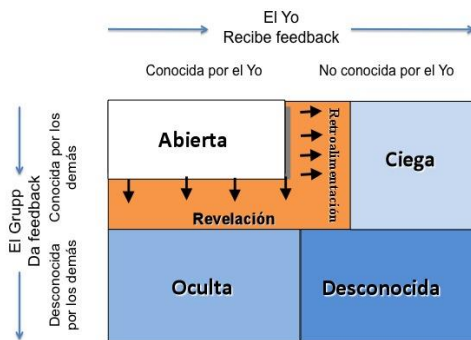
El Yo
Recibe feedback

Conocida por el Yo

No conocida por el Yo

El Grupp
Da feedback

Conocida por los demás

Desconocida por los demás

Abierta

Retroalimentación

Ciega

Revelación

Oculta

Desconocida